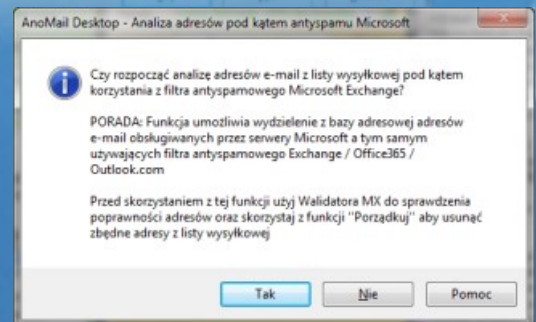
AnoMail Desktop - Analiza adresów pod kątem antyspamu Microsoft

Czy rozpocząć analizę adresów e-mail z listy wysyłkowej pod kątem korzystania z filtra antyspamowego Microsoft Exchange?

PORADA: Funkcja umożliwia wydzielenie z bazy adresowej adresów e-mail obsługiwanych przez serwery Microsoft a tym samym używających filtra antyspamowego Exchange / Office365 / Outlook.com

Przed skorzystaniem z tej funkcji użyj Walidatora MX do sprawdzenia poprawności adresów oraz skorzystaj z funkcji "Porządkuj" aby usunąć zbędne adresy z listy wysyłkowej

Tak

Nie

Pomoc